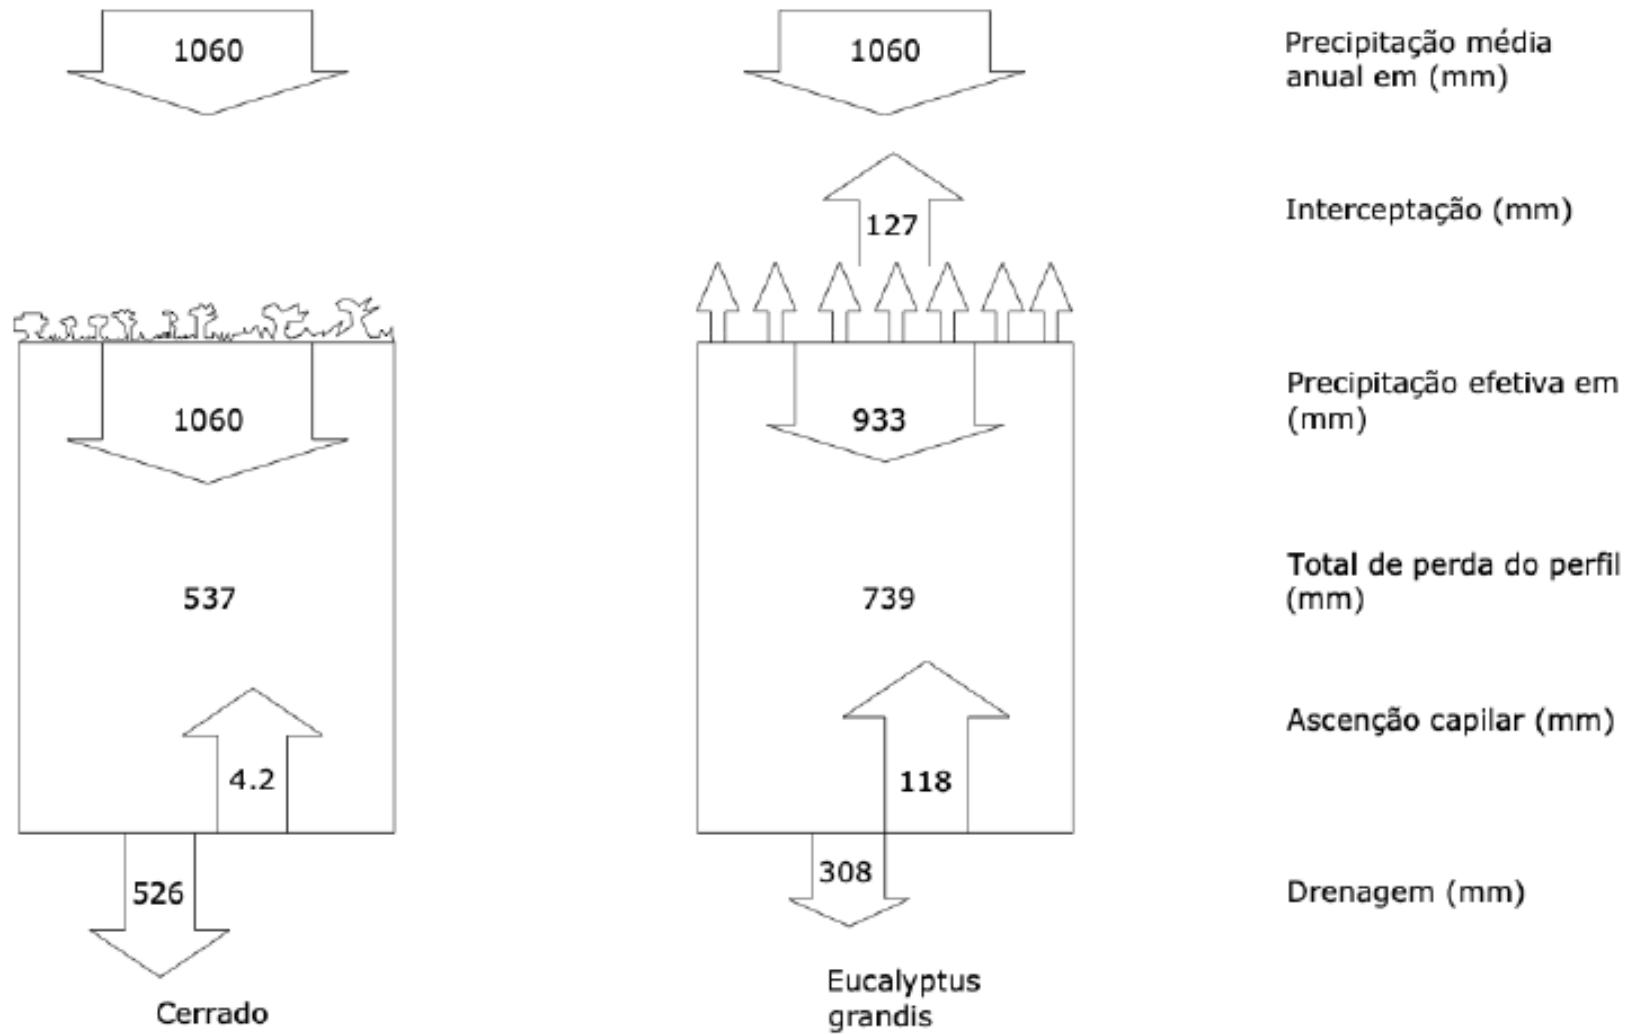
1060

1060

Precipitação média anual em (mm)

127

Interceptação (mm)

1060

933

Precipitação efetiva em (mm)

537

739

Total de perda do perfil (mm)

Ascenção capilar (mm)

4.2

118

526

308

Drenagem (mm)

Cerrado

Eucalyptus grandis